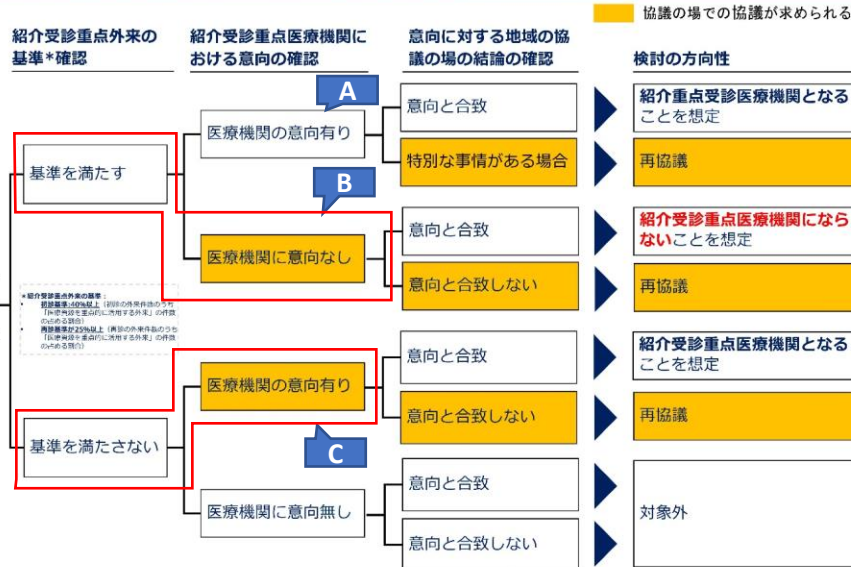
協議の場での協議が求められる

紹介受診重点外来の基準＊確認

紹介受診重点医療機関における意向の確認

意向に対する地域の協議の場の結論の確認

検討の方向性

A

B

C

基準を満たす

医療機関の意向有り

意向と合致

紹介重点受診医療機関となることを想定

特別な事情がある場合

再協議

医療機関に意向なし

意向と合致

紹介受診重点医療機関にならないことを想定

意向と合致しない

再協議

＊紹介受診重点外来の基準：
• 初診基準：40%以上（初診の外来件数のうち「医療資源を重点的に活用する外来」の件数の占める割合）
• 再診基準：25%以上（再診の外来件数のうち「医療資源を重点的に活用する外来」の件数の占める割合）

基準を満たさない

医療機関の意向有り

意向と合致

紹介受診重点医療機関となることを想定

意向と合致しない

再協議

医療機関に意向無し

意向と合致

意向と合致しない

対象外